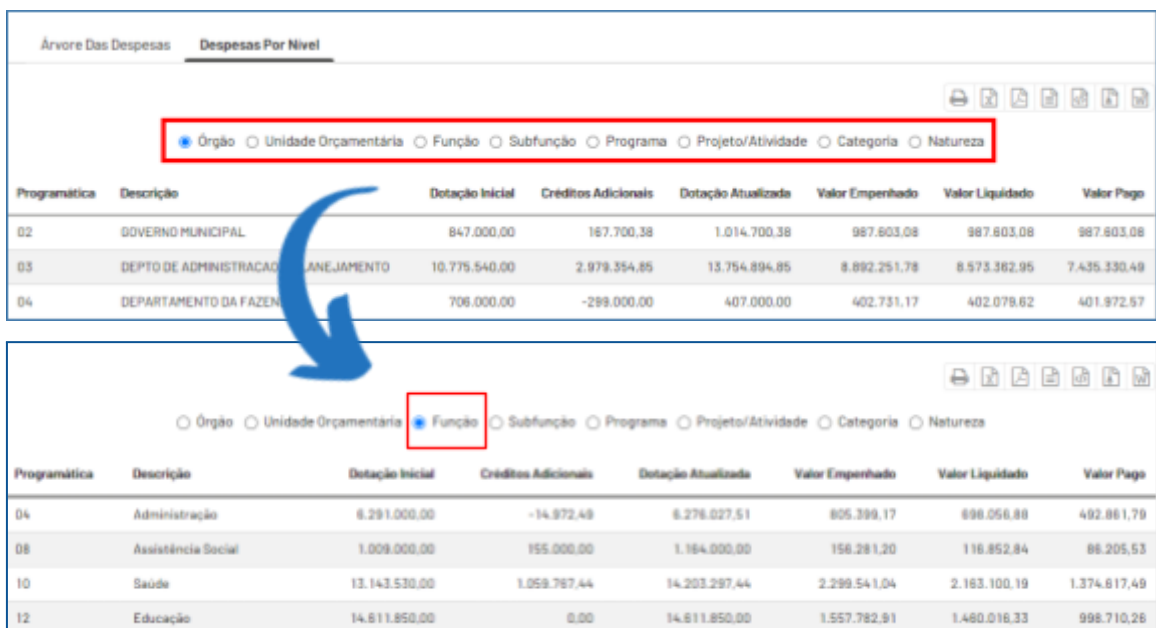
Árvore Das Despesas    Despesas Por Nível

Órgão  Unidade Orçamentária  Função  Subfunção  Programa  Projeto/Atividade  Categoria  Natureza

| Programática | Descrição | Dotação Inicial | Créditos Adicionais | Dotação Atualizada | Valor Empenhado | Valor Liquidado | Valor Pago |
|---|---|---|---|---|---|---|---|
| 02 | GOVERNO MUNICIPAL | 847.000,00 | 167.700,38 | 1.014.700,38 | 987.603,08 | 987.603,08 | 987.603,08 |
| 03 | DEPTO DE ADMINISTRACAO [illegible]LANEJAMENTO | 10.775.540,00 | 2.979.354,85 | 13.754.894,85 | 8.892.251,78 | 8.573.362,95 | 7.435.330,49 |
| 04 | DEPARTAMENTO DA FAZEN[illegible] | 706.000,00 | -299.000,00 | 407.000,00 | 402.731,17 | 402.079,62 | 401.972,57 |

Órgão  Unidade Orçamentária  Função  Subfunção  Programa  Projeto/Atividade  Categoria  Natureza

| Programática | Descrição | Dotação Inicial | Créditos Adicionais | Dotação Atualizada | Valor Empenhado | Valor Liquidado | Valor Pago |
|---|---|---|---|---|---|---|---|
| 04 | Administração | 6.291.000,00 | -14.972,49 | 6.276.027,51 | 805.399,17 | 698.056,88 | 492.861,79 |
| 08 | Assistência Social | 1.009.000,00 | 155.000,00 | 1.164.000,00 | 156.281,20 | 116.852,84 | 86.205,53 |
| 10 | Saúde | 13.143.530,00 | 1.059.767,44 | 14.203.297,44 | 2.299.541,04 | 2.163.100,19 | 1.374.617,49 |
| 12 | Educação | 14.611.850,00 | 0,00 | 14.611.850,00 | 1.557.782,91 | 1.480.016,33 | 998.710,26 |